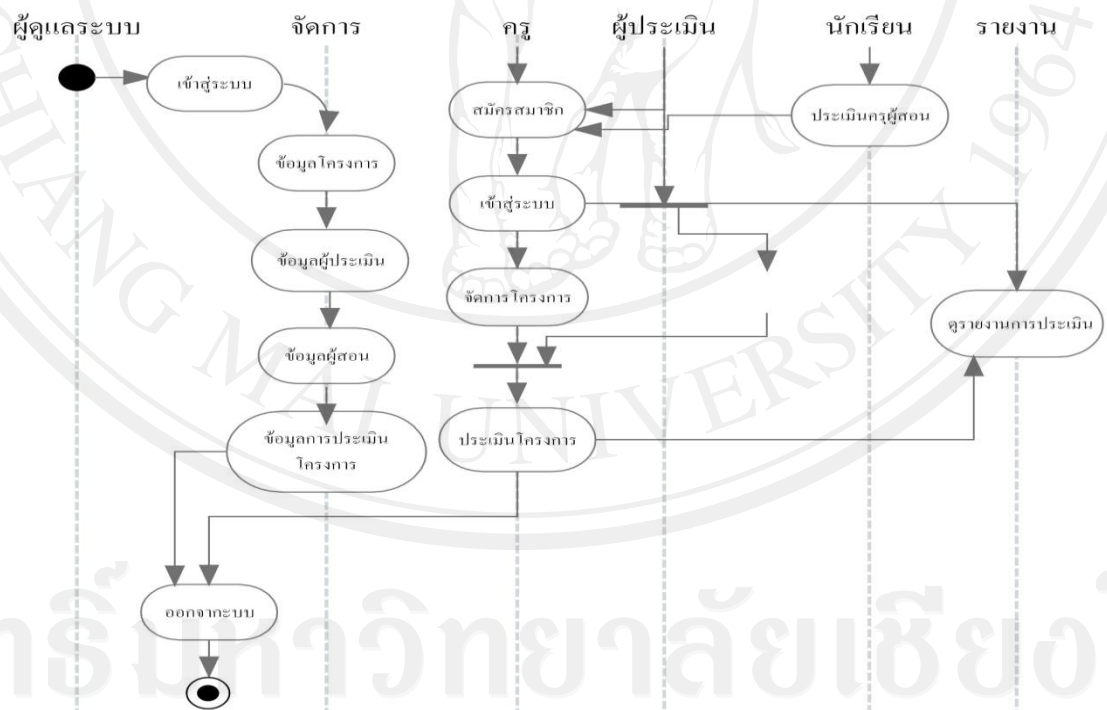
ผู้ดูแลระบบ จัดการ ครู ผู้ประเมิน นักเรียน รายงาน

เข้าสู่ระบบ

ข้อมูลโครงการ

ข้อมูลผู้ประเมิน

ข้อมูลผู้สอน

ข้อมูลการประเมิน โครงการ

สมัครสมาชิก

เข้าสู่ระบบ

จัดการโครงการ

ประเมินโครงการ

ประเมินครูผู้สอน

ดูรายงานการประเมิน

ออกจากะบบ

CHIANG MAI UNIVERSITY 1964

ลิขสิทธิ์มหาวิทยาลัยเชียงใหม่